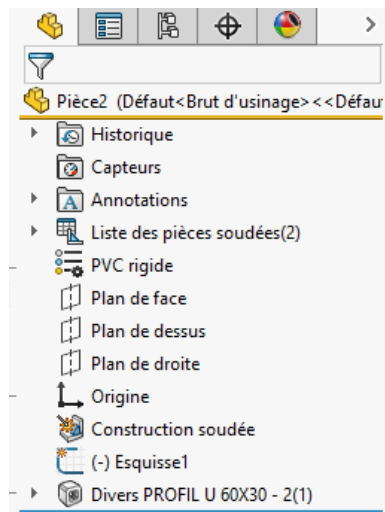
Pièce2 (Défaut<Brut d'usinage><<Défau

Historique
Capteurs
Annotations
Liste des pièces soudées(2)
PVC rigide
Plan de face
Plan de dessus
Plan de droite
Origine
Construction soudée
(-) Esquisse1
Divers PROFIL U 60X30 - 2(1)